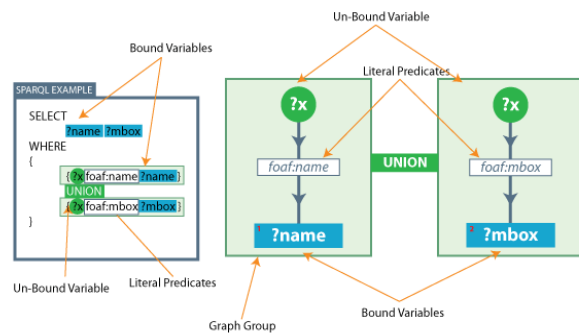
Un-Bound Variable

Bound Variables

Literal Predicates

SPARQL EXAMPLE

SELECT
?name ?mbox
WHERE
{
{ ?x foaf:name ?name }
UNION
{ ?x foaf:mbox ?mbox }
}

?x

foaf:name

UNION

?x

foaf:mbox

1 ?name

2 ?mbox

Un-Bound Variable

Literal Predicates

Graph Group

Bound Variables